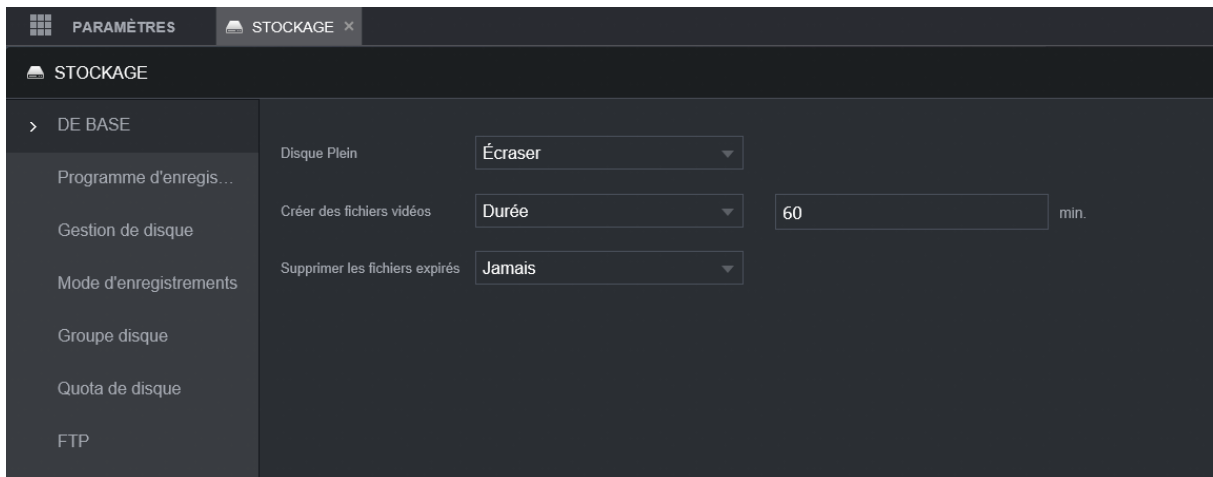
PARAMÈTRES

STOCKAGE ×

STOCKAGE

› DE BASE

Programme d'enregis...

Gestion de disque

Mode d'enregistrements

Groupe disque

Quota de disque

FTP

Disque Plein Écraser

Créer des fichiers vidéos Durée 60 min.

Supprimer les fichiers expirés Jamais